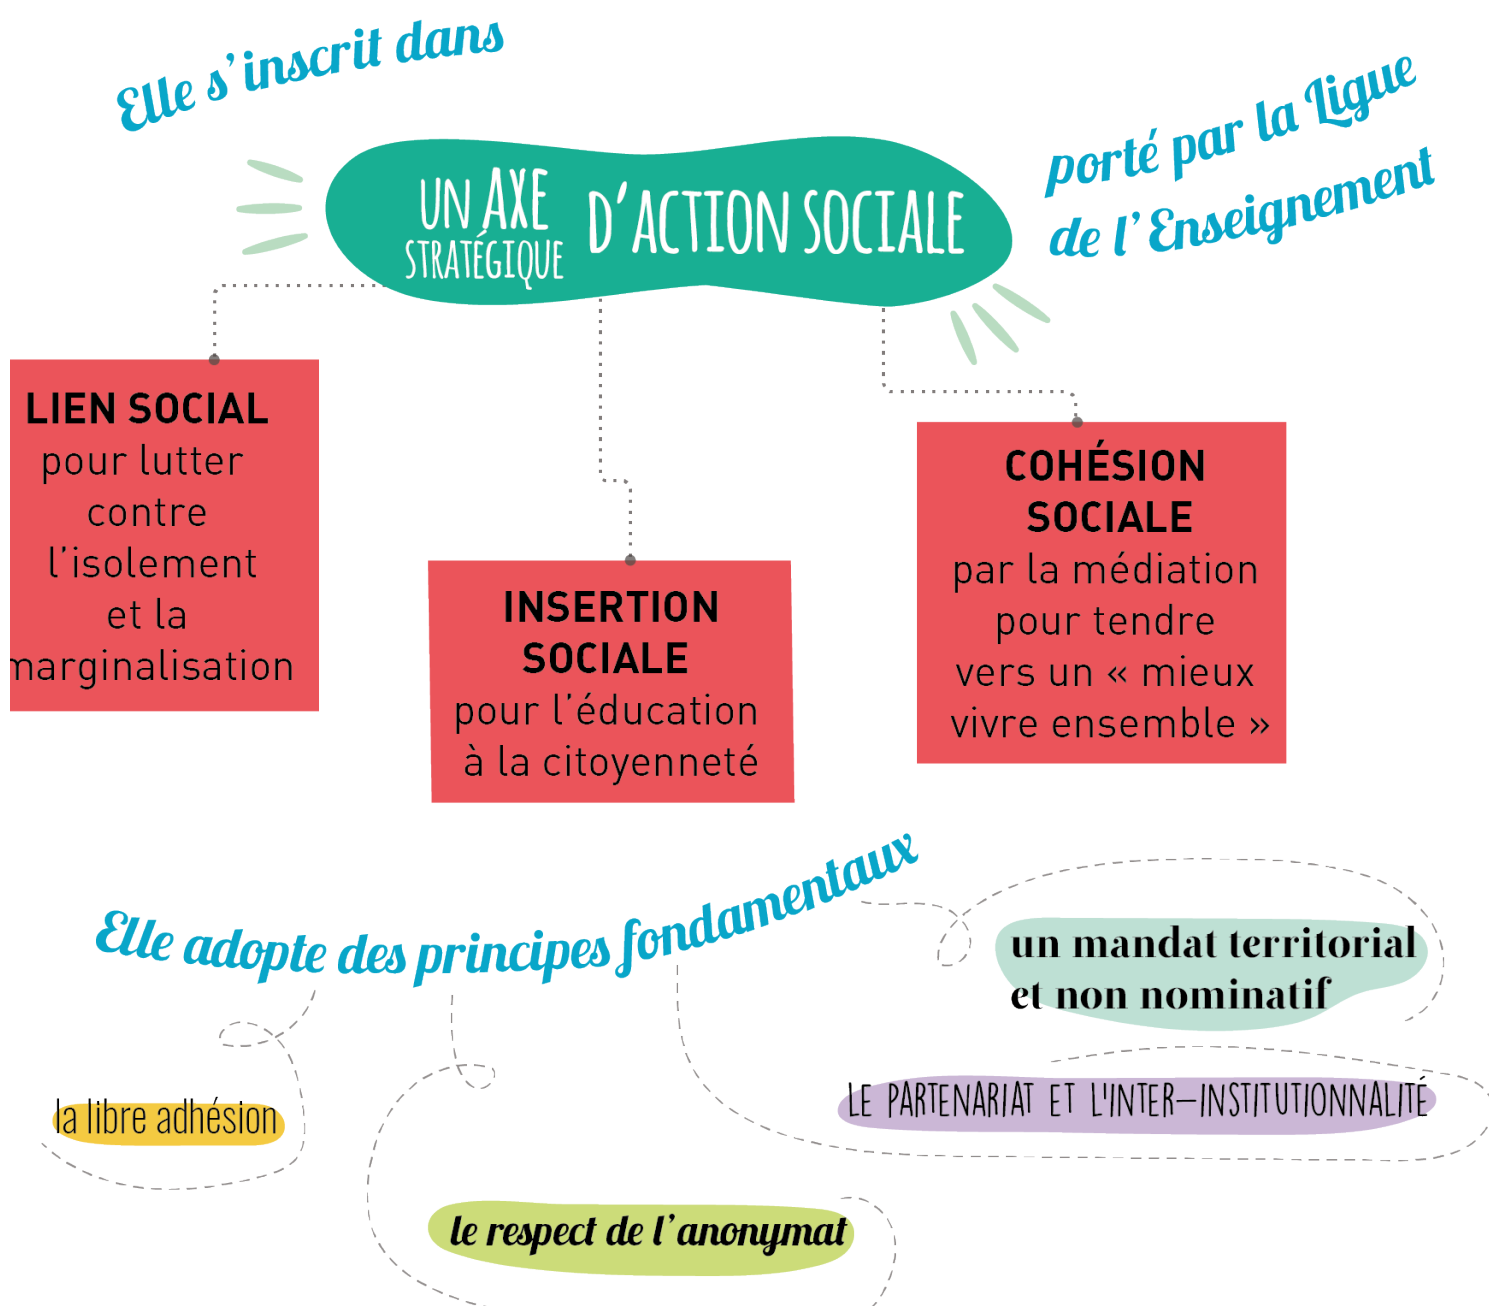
Elle s'inscrit dans

UN AXE STRATÉGIQUE D'ACTION SOCIALE

porté par la Ligue de l'Enseignement

LIEN SOCIAL pour lutter contre l'isolement et la marginalisation

INSERTION SOCIALE pour l'éducation à la citoyenneté

COHÉSION SOCIALE par la médiation pour tendre vers un « mieux vivre ensemble »

Elle adopte des principes fondamentaux

un mandat territorial et non nominatif

LE PARTENARIAT ET L'INTER-INSTITUTIONNALITÉ

la libre adhésion

le respect de l'anonymat